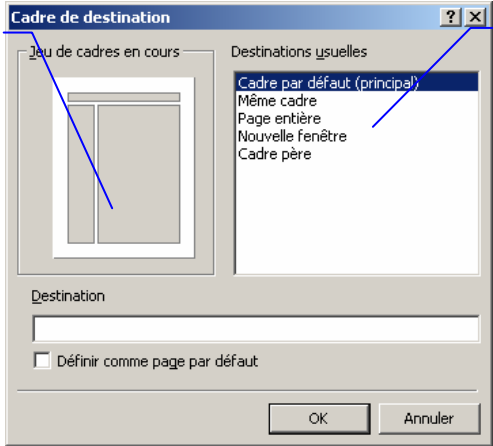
Cadre de destination

?

Jeu de cadres en cours

Destinations usuelles

Cadre par défaut (principal)
Même cadre
Page entière
Nouvelle fenêtre
Cadre père

Destination

Définir comme page par défaut

OK

Annuler